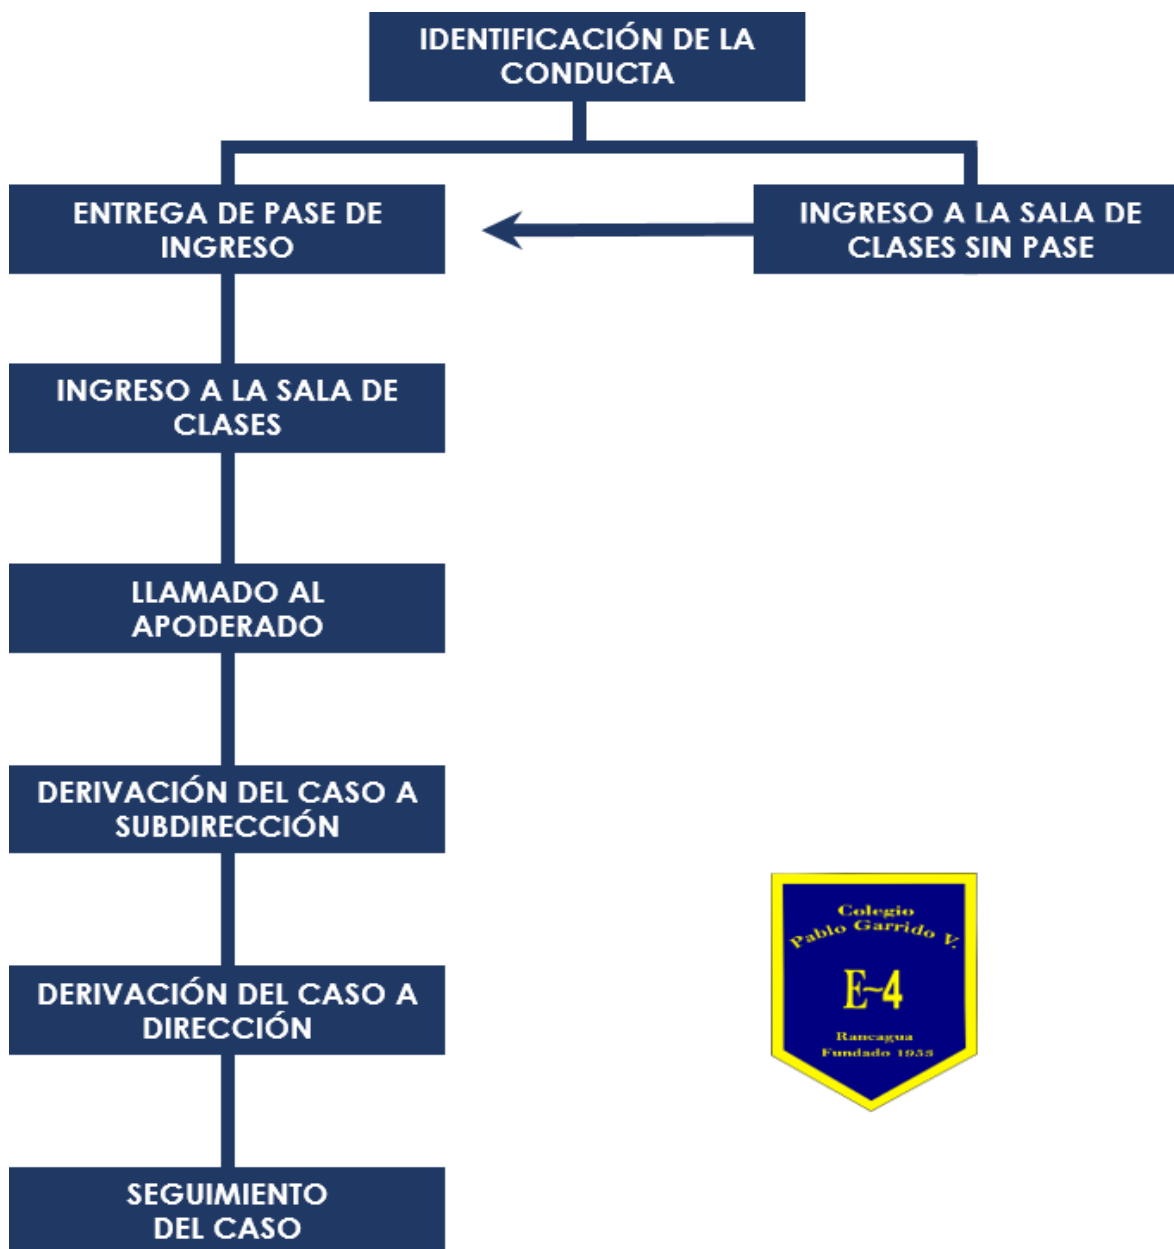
IDENTIFICACIÓN DE LA CONDUCTA

ENTREGA DE PASE DE INGRESO

INGRESO A LA SALA DE CLASES SIN PASE

INGRESO A LA SALA DE CLASES

LLAMADO AL APODERADO

DERIVACIÓN DEL CASO A SUBDIRECCIÓN

DERIVACIÓN DEL CASO A DIRECCIÓN

SEGUIMIENTO DEL CASO

Colegio
Pablo Garrido V.
E-4
Rancagua
Fundado 1953